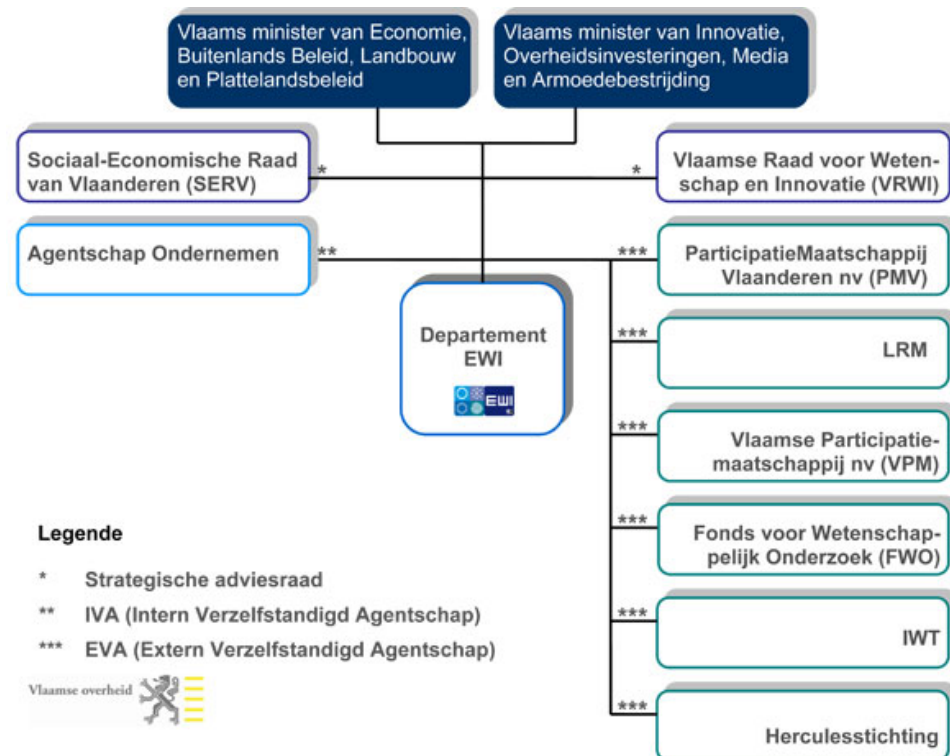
Vlaams minister van Economie, Buitenlands Beleid, Landbouw en Plattelandsbeleid

Vlaams minister van Innovatie, Overheidsinvesteringen, Media en Armoedebestrijding

Sociaal-Economische Raad van Vlaanderen (SERV)

*

*

Vlaamse Raad voor Wetenschap en Innovatie (VRWI)

Agentschap Ondernemen

**

***

ParticipatieMaatschappij Vlaanderen nv (PMV)

Departement EWI

EWI

***

LRM

***

Vlaamse Participatiemaatschappij nv (VPM)

***

Fonds voor Wetenschappelijk Onderzoek (FWO)

***

IWT

***

Herculesstichting

Legende

* Strategische adviesraad

** IVA (Intern Verzelfstandigd Agentschap)

*** EVA (Extern Verzelfstandigd Agentschap)

Vlaamse overheid